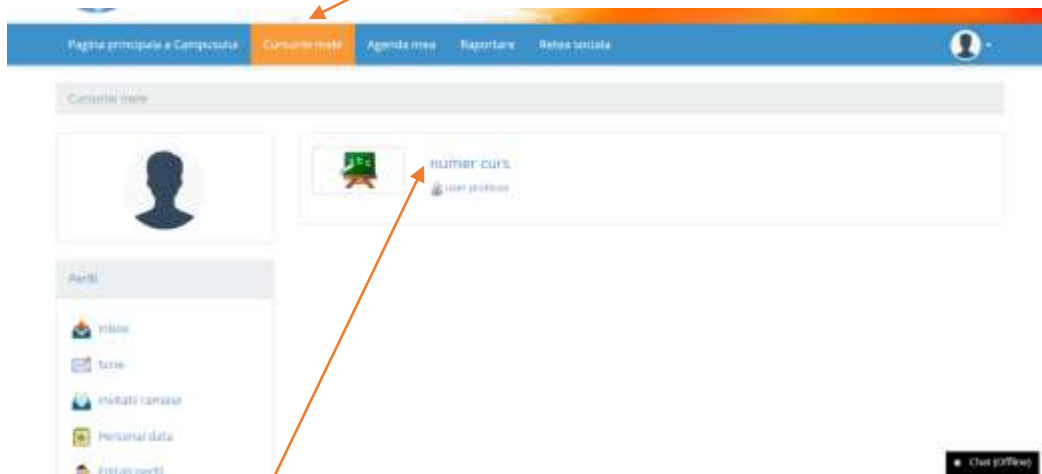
Pagina principala a Campusului Cursurile mele Agenda mea Raportare Retea sociala

Cursurile mele

numer curs
user profesor

Profil

Inbox
Scrie
Invitatii camarazi
Personal data
Editati profil

Chat (Offline)